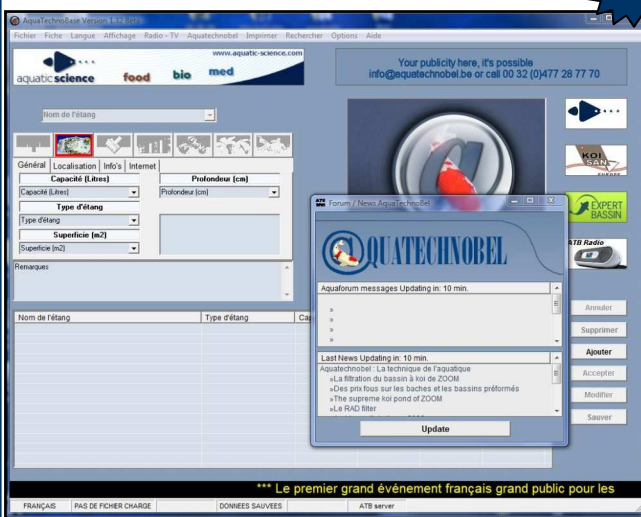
AquaTechnoBase Version 1.12 Beta

Fichier Fiche Langue Affichage Radio - TV Aquatechnobel Imprimer Rechercher Options Aide

www.aquatic-science.com
aquatic science food bio med

Your publicity here, it's possible
info@aquatechnobel.be or call 00 32 (0)477 28 77 70

Nom de l'étang

Général Localisation Info's Internet

Capacité (Litres)
Capacité (Litres)
Profondeur (cm)
Profondeur (cm)
Type d'étang
Type d'étang
Superficie (m2)
Superficie (m2)

Remarques

Nom de l'étang
Type d'étang
Ca

Forum / News AquaTechnoBel

AQUATECHNOBEL

Aquaforum messages Updating in: 10 min.

»
»
»
»

Last News Updating in: 10 min.

Aquatechnobel : La technique de l'aquatique
»La filtration du bassin à koi de ZOOM
»Des prix fous sur les baches et les bassins préformés
»The supreme koi pond of ZOOM
»Le RAD filter

Update

KOI SAN
EXPERT BASSIN
ATB Radio

Annuler
Supprimer
Ajouter
Accepter
Modifier
Sauver

*** Le premier grand événement français grand public pour les

FRANÇAIS PAS DE FICHIER CHARGE DONNEES SAUVEES ATB server